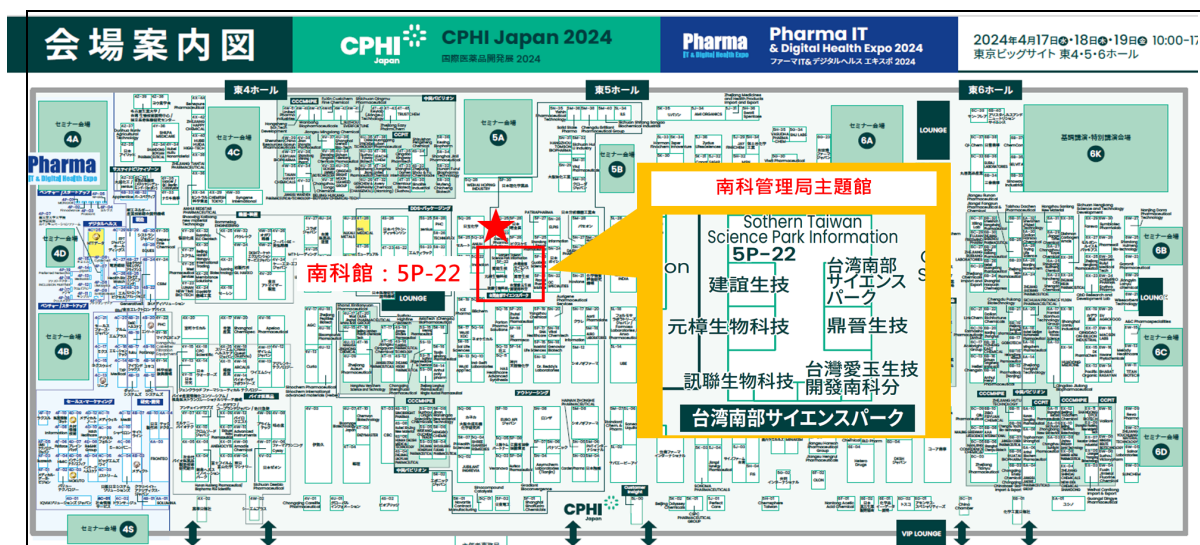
会場案内図

CPHI Japan
CPHI Japan 2024
国際医薬品開発展 2024

Pharma IT & Digital Health Expo
Pharma IT & Digital Health Expo 2024
ファーマIT&デジタルヘルス エキスポ 2024

2024年4月17日(水)・18日(木)・19日(金) 10:00-17
東京ビッグサイト 東4・5・6ホール

東4ホール
東5ホール
東6ホール

セミナー会場 4A
セミナー会場 4C
セミナー会場 5A
セミナー会場 5B
セミナー会場 6A
基調講演・特別講演会場 6K
セミナー会場 4D
セミナー会場 4B
セミナー会場 6B
セミナー会場 6C
セミナー会場 6D
セミナー会場 4S

LOUNGE
LOUNGE
LOUNGE
VIP LOUNGE

Pharma IT & Digital Health Expo

南科管理局主題館

南科館：5P-22

Sothern Taiwan Science Park Information
5P-22
建誼生技
台湾南部サイエンスパーク
元樟生物科技
鼎晉生技
訊聯生物科技
台灣愛玉生技開發南科分
台湾南部サイエンスパーク

CPHI Japan